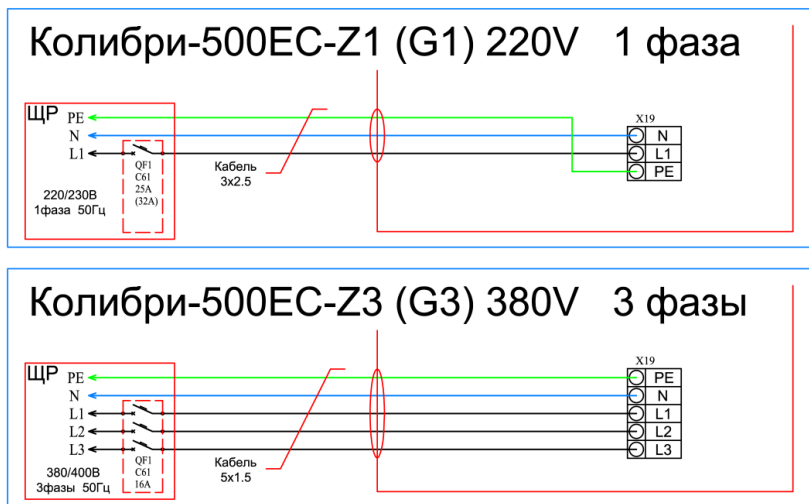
Колибри-500EC-Z1 (G1) 220V 1 фаза

ЩР
PE
N
L1

QF1
C61
25A
(32A)

220/230В
1фаза 50Гц

Кабель
3x2.5

X19
N
L1
PE

Колибри-500EC-Z3 (G3) 380V 3 фазы

ЩР
PE
N
L1
L2
L3

QF1
C61
16A

380/400В
3фазы 50Гц

Кабель
5x1.5

X19
PE
N
L1
L2
L3